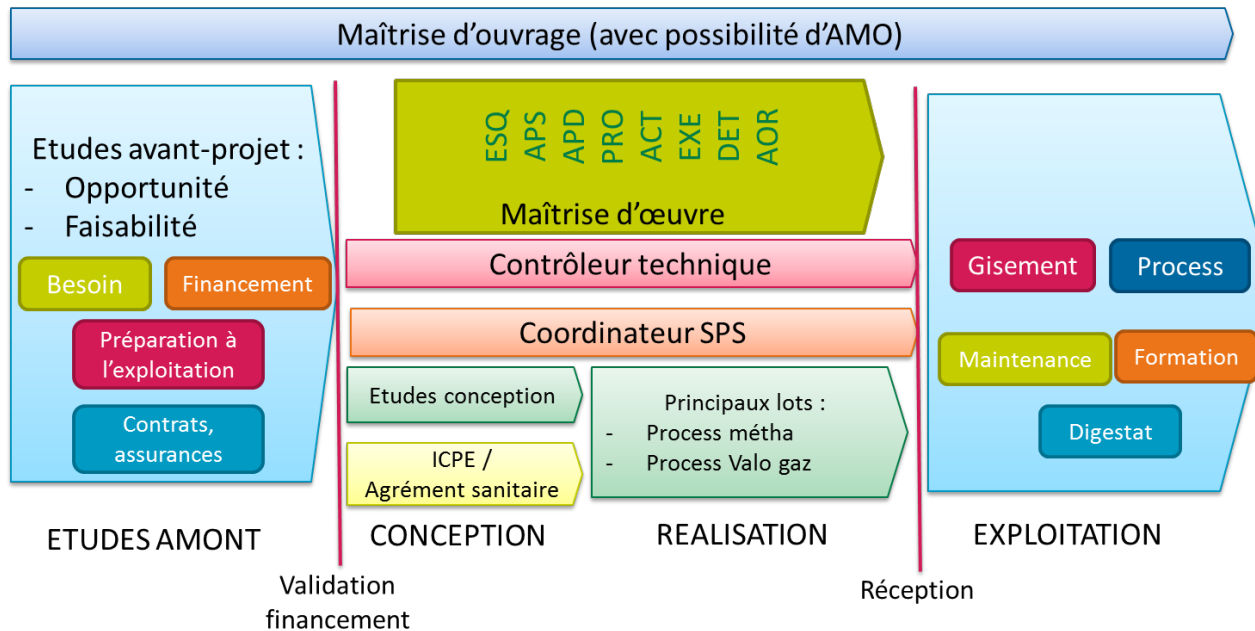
Maîtrise d'ouvrage (avec possibilité d'AMO)

Etudes avant-projet :
- Opportunité
- Faisabilité

Besoin

Financement

Préparation à l'exploitation

Contrats, assurances

ESQ APS APD PRO ACT EXE DET AOR

Maîtrise d'œuvre

Contrôleur technique

Coordinateur SPS

Etudes conception

ICPE / Agrément sanitaire

Principaux lots :
- Process métha
- Process Valo gaz

Gisement

Process

Maintenance

Formation

Digestat

ETUDES AMONT

CONCEPTION

REALISATION

EXPLOITATION

Validation financement

Réception